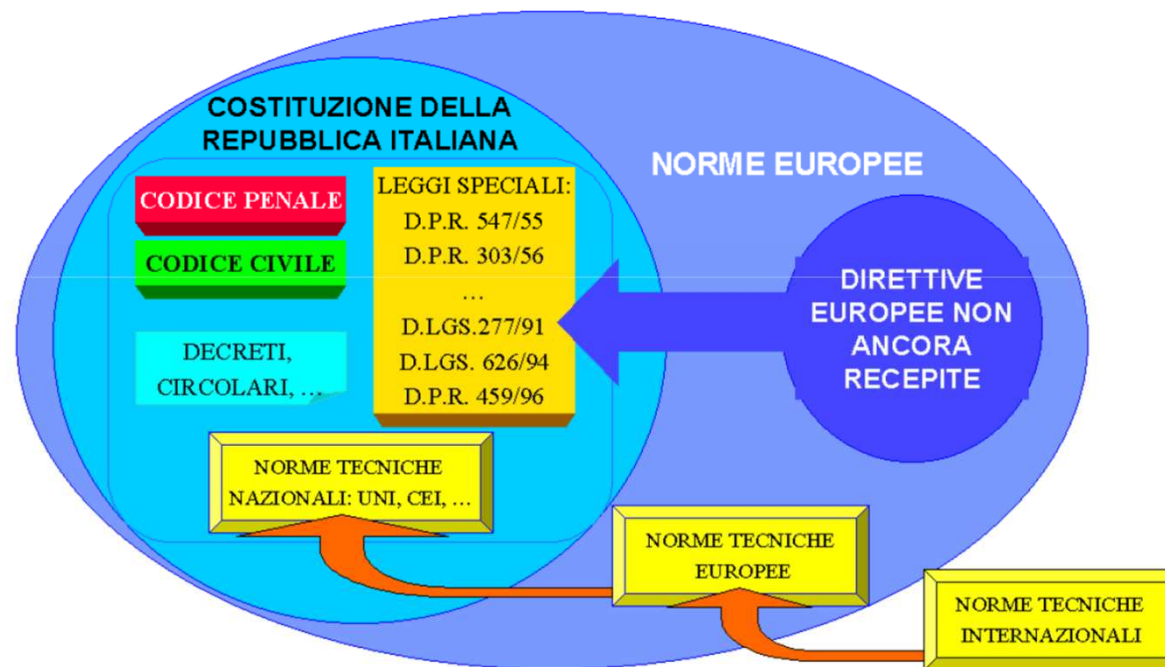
COSTITUZIONE DELLA REPUBBLICA ITALIANA

NORME EUROPEE

CODICE PENALE

CODICE CIVILE

DECRETI, CIRCOLARI, …

LEGGI SPECIALI:
D.P.R. 547/55
D.P.R. 303/56
…
D.LGS.277/91
D.LGS. 626/94
D.P.R. 459/96

DIRETTIVE EUROPEE NON ANCORA RECEPITE

NORME TECNICHE NAZIONALI: UNI, CEI, …

NORME TECNICHE EUROPEE

NORME TECNICHE INTERNAZIONALI